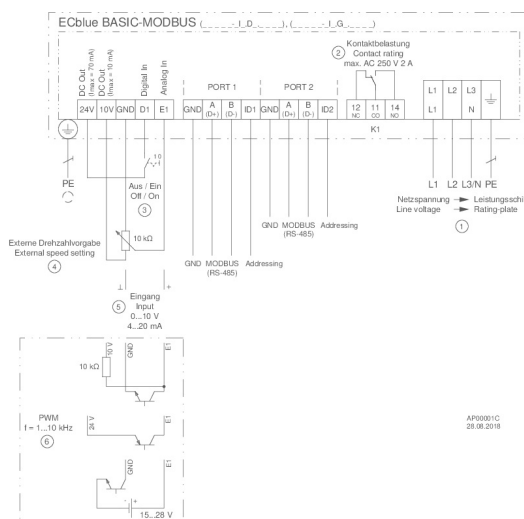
ECblue BASIC-MODBUS (____-_I_D_____), (____-_I_G_____)

DC Out (Imax = 70 mA)
DC Out (Imax = 10 mA)
Digital In
Analog In

24V 10V GND D1 E1

PORT 1
GND A (D+) B (D-) ID1

PORT 2
GND A (D+) B (D-) ID2

2 Kontaktbelastung
Contact rating
max. AC 250 V 2 A

12 NC 11 CO 14 NO
K1

L1 L2 L3
L1 N PE

PE

1 0

Aus / Ein
Off / On
3

10 kΩ

Externe Drehzahlvorgabe
External speed setting
4

5 Eingang
Input
0...10 V
4...20 mA

GND MODBUS (RS-485) Addressing

GND MODBUS (RS-485) Addressing

L1 L2 L3/N PE
Netzspannung → Leistungsschi
Line voltage → Rating-plate
1

10 kΩ
10 V GND E1

PWM
f = 1...10 kHz
6

24 V E1

GND E1

15...28 V

AP00001C
28.08.2018